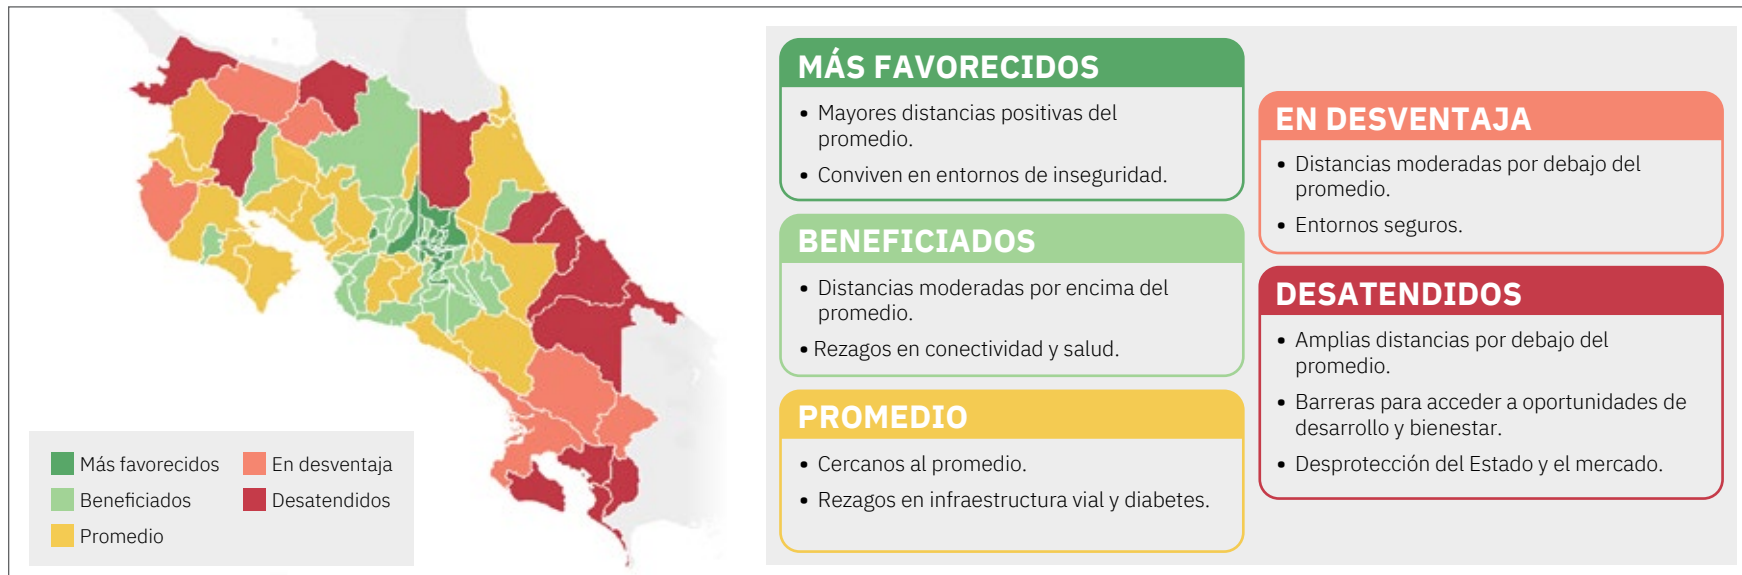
Más favorecidos
En desventaja
Beneficiados
Desatendidos
Promedio

MÁS FAVORECIDOS
• Mayores distancias positivas del promedio.
• Conviven en entornos de inseguridad.

BENEFICIADOS
• Distancias moderadas por encima del promedio.
• Rezagos en conectividad y salud.

PROMEDIO
• Cercanos al promedio.
• Rezagos en infraestructura vial y diabetes.

EN DESVENTAJA
• Distancias moderadas por debajo del promedio.
• Entornos seguros.

DESATENDIDOS
• Amplias distancias por debajo del promedio.
• Barreras para acceder a oportunidades de desarrollo y bienestar.
• Desprotección del Estado y el mercado.